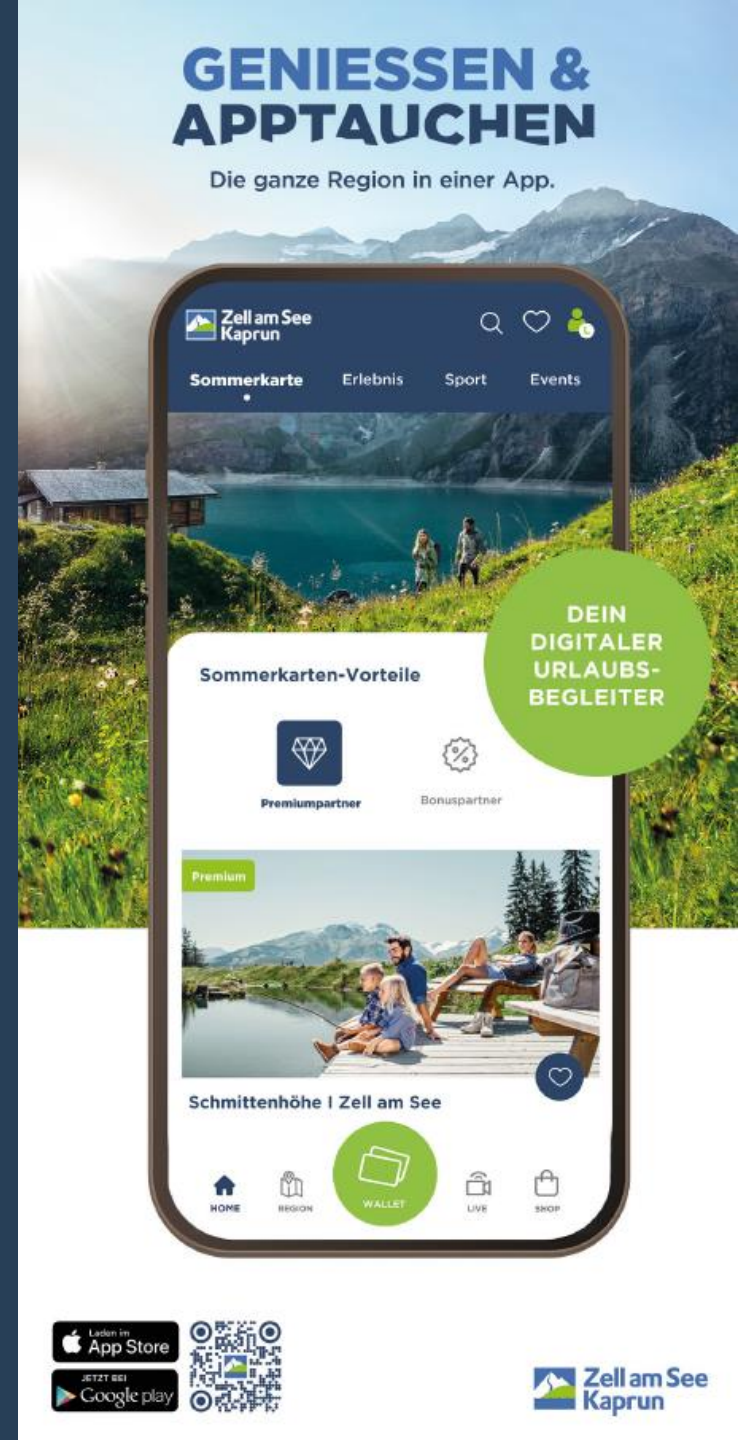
GENIESSEN &
APPTAUCHEN

Die ganze Region in einer App.

Zell am See
Kaprun

Sommerkarte Erlebnis Sport Events

DEIN
DIGITALER
URLAUBSBEGLEITER

Sommerkarten-Vorteile

Premiumpartner Bonuspartner

Premium

Schmittenhöhe | Zell am See

HOME REGION WALLET LIVE SHOP

Laden im
App Store

JETZT BEI
Google play

Zell am See
Kaprun